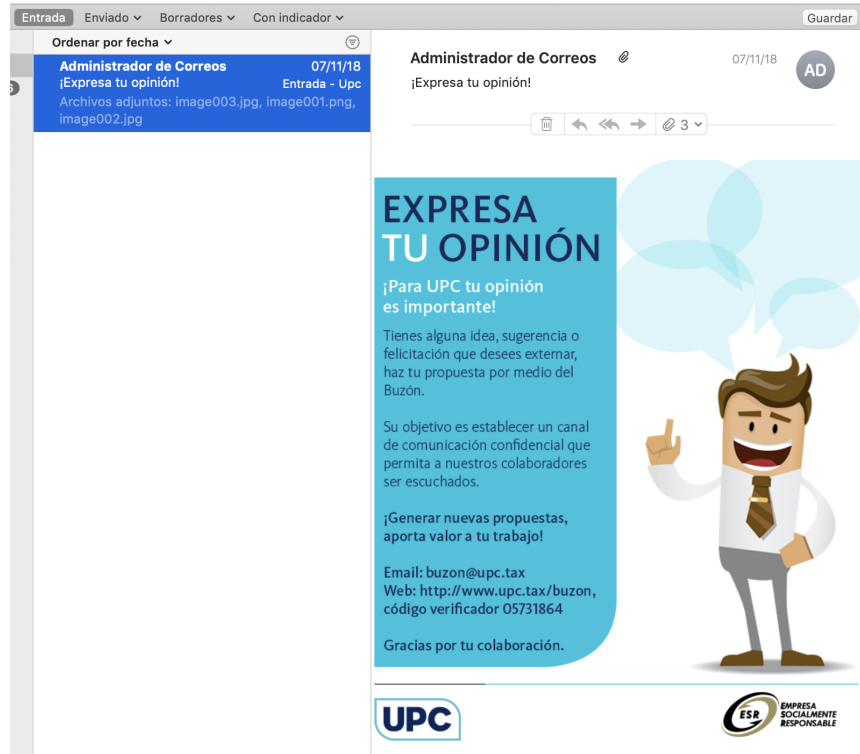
Entrada Enviado ⌄ Borradores ⌄ Con indicador ⌄ Guardar

Ordenar por fecha ⌄

Administrador de Correos 07/11/18
¡Expresa tu opinión! Entrada - Upc
Archivos adjuntos: image003.jpg, image001.png, image002.jpg

Administrador de Correos 07/11/18
¡Expresa tu opinión!
AD

3

EXPRESA TU OPINIÓN

¡Para UPC tu opinión es importante!

Tienes alguna idea, sugerencia o felicitación que desees externar, haz tu propuesta por medio del Buzón.

Su objetivo es establecer un canal de comunicación confidencial que permita a nuestros colaboradores ser escuchados.

¡Generar nuevas propuestas, aporta valor a tu trabajo!

Email: buzon@upc.tax
Web: http://www.upc.tax/buzon, código verificador 05731864

Gracias por tu colaboración.

UPC

ESR EMPRESA SOCIALMENTE RESPONSABLE